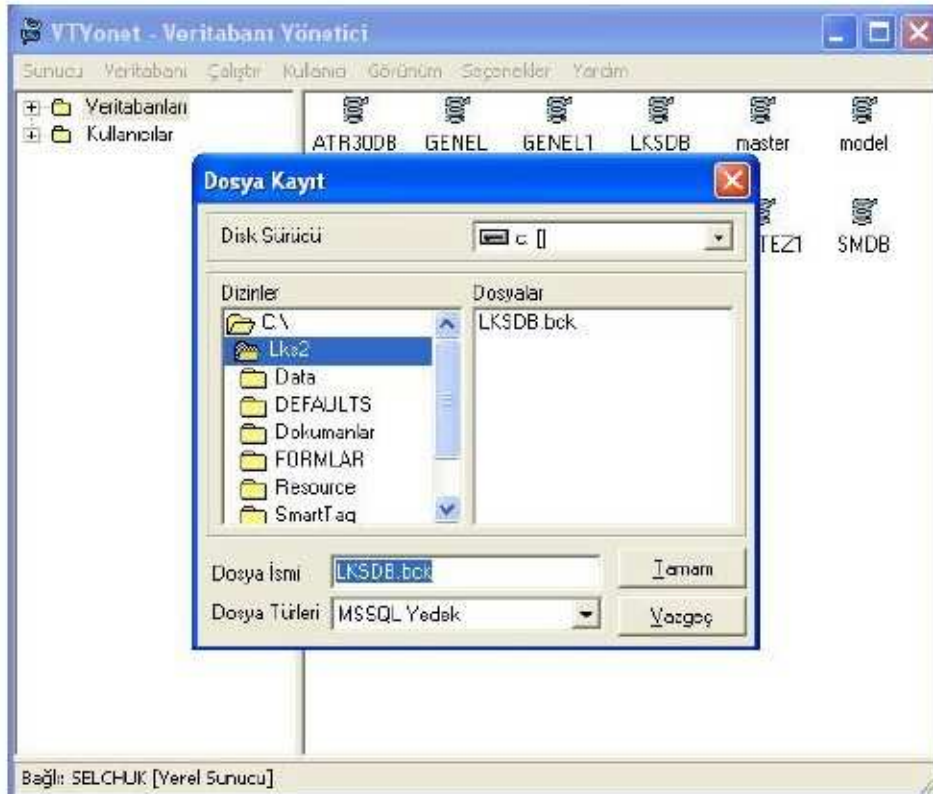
VTYonet - Veritabanı Yönetici

Sunucu Veritabanı Çalıştır Kullanıcı Görünüm Seçenekler Yardım

Veritabanları
Kullanıcılar

ATR30DB GENEL GENEL1 LKSDB master model

TEZ1 SMDB

Dosya Kayıt

Disk Sürücü c: []

Dizinler
C:\
Lks2
Data
DEFAULTS
Dokumanlar
FORMLAR
Resource
SmartTag

Dosyalar
LKSDB.bck

Dosya İsmi LKSDB.bck
Dosya Türleri MSSQL Yedek

Tamam
Vazgeç

Bağlı: SELCHUK [Yerel Sunucu]